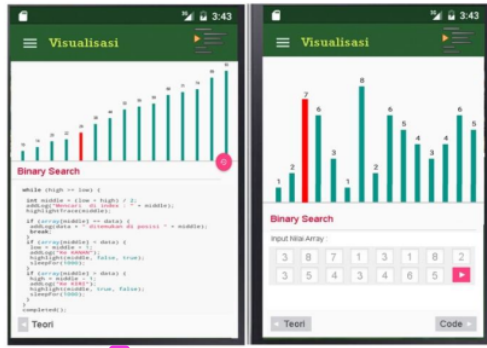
3:43

Visualisasi

Binary Search

while (high >= low) {

int middle = (low + high) / 2;
addLog("Mencari" di index " " + middle);
highlightTrace(middle);

if (array[middle] == data) {
addLog(data + " ditemukan di posisi " + middle);
break;
}
if (array[middle] < data) {
low = middle + 1;
addLog("ke KANAN");
highlight(middle, false, true);
sleepFor(1000);
}
if (array[middle] > data) {
high = middle - 1;
addLog("ke KIRI");
highlight(middle, true, false);
sleepFor(1000);
}
}
completed();

Teori

3:43

Visualisasi

1 2 7 6 3 1 8 2 6 5 4 3 4 6 5

Binary Search

Input Nilai Array :

| 3 | 8 | 7 | 1 | 3 | 1 | 8 | 2 |
|---|---|---|---|---|---|---|---|
| 3 | 5 | 4 | 3 | 4 | 6 | 5 | ▶ |

Teori

Code